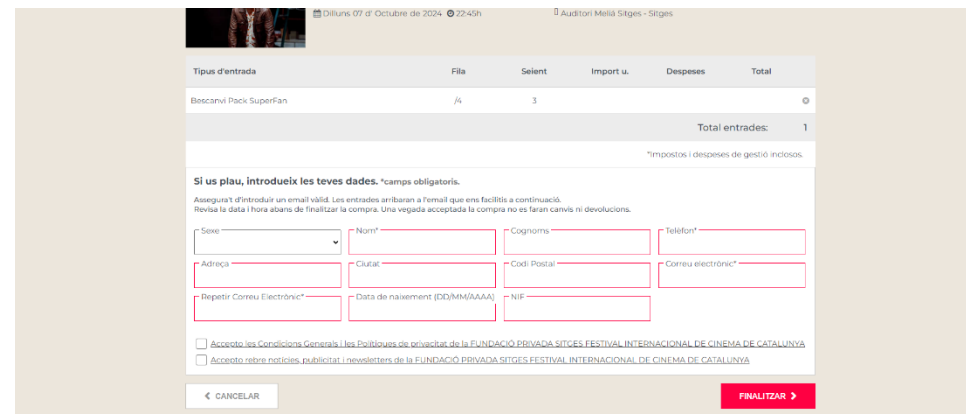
Dilluns 07 d' Octubre de 2024 22:45h

Auditori Melià Sitges - Sitges

| Tipus d'entrada | Fila | Seient | Import u. | Despeses | Total |
|---|---|---|---|---|---|
| Bescanvi Pack SuperFan | /4 | 3 | | | |

Total entrades: 1

*Impostos i despeses de gestió inclosos.

Si us plau, introdueix les teves dades. *camps obligatoris.

Assegura't d'introduir un email vàlid. Les entrades arribaran a l'email que ens facilitis a continuació.
Revisa la data i hora abans de finalitzar la compra. Una vegada acceptada la compra no es faran canvis ni devolucions.

Sexe
Nom*
Cognoms
Telèfon*
Adreça
Ciutat
Codi Postal
Correu electrònic*
Repetir Correu Electrònic*
Data de naixement (DD/MM/AAAA)
NIF

Accepto les Condicions Generals i les Polítiques de privacitat de la FUNDACIÓ PRIVADA SITGES FESTIVAL INTERNACIONAL DE CINEMA DE CATALUNYA
Accepto rebre notícies, publicitat i newsletters de la FUNDACIÓ PRIVADA SITGES FESTIVAL INTERNACIONAL DE CINEMA DE CATALUNYA

CANCELAR
FINALITZAR